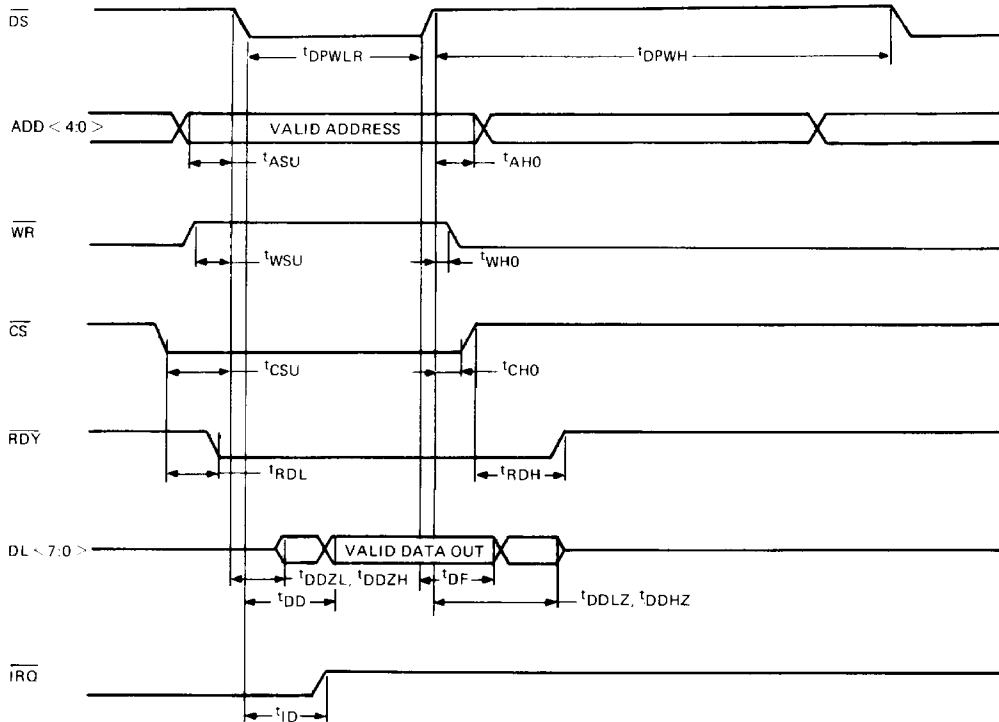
$\overline{DS}$

$t_{DPWLR}$

$t_{DPWH}$

ADD < 4:0 >

VALID ADDRESS

$t_{ASU}$

$t_{AH0}$

$\overline{WR}$

$t_{WSU}$

$t_{WH0}$

$\overline{CS}$

$t_{CSU}$

$t_{CH0}$

$\overline{RDY}$

$t_{RDL}$

$t_{RDH}$

DL < 7:0 >

VALID DATA OUT

$t_{DDZL}$, $t_{DDZH}$

$t_{DF}$

$t_{DD}$

$t_{DDLZ}$, $t_{DDHZ}$

$\overline{IRQ}$

$t_{ID}$